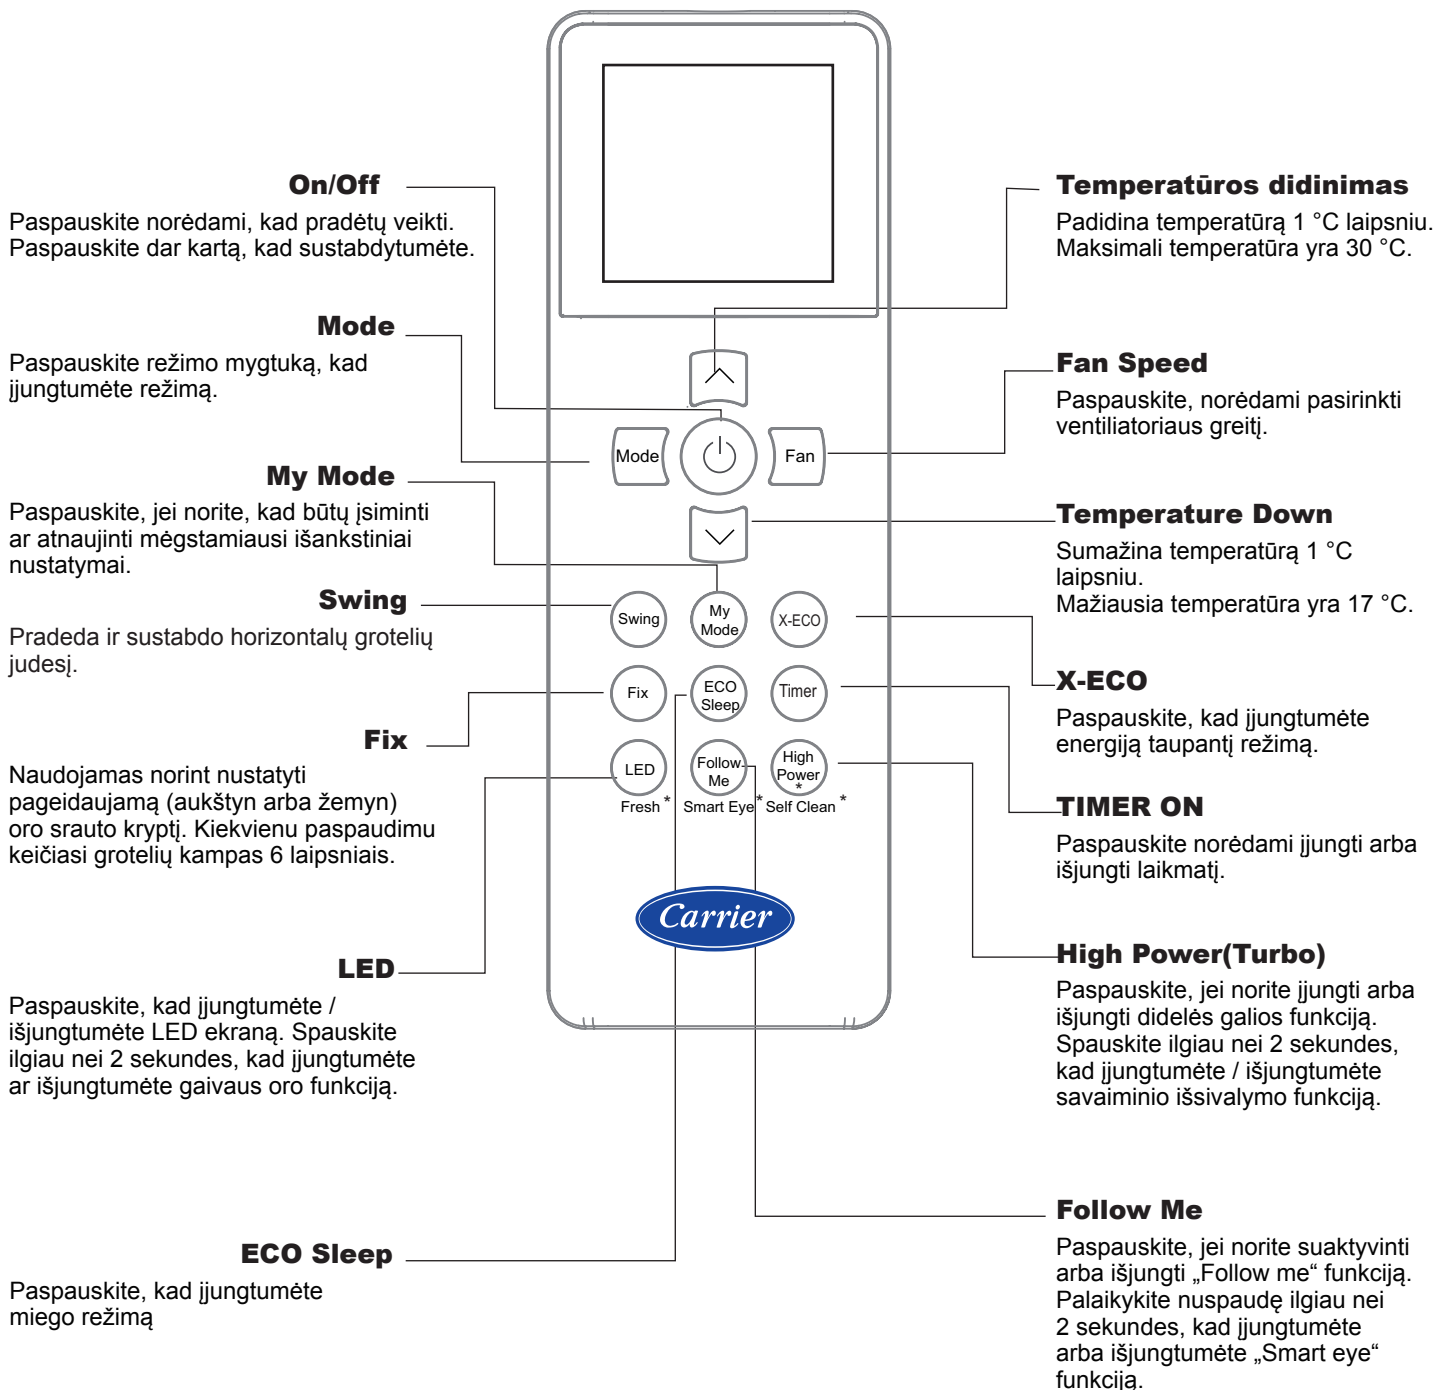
On/Off

Paspauskite norėdami, kad pradėtų veikti. Paspauskite dar kartą, kad sustabdytumėte.

Mode

Paspauskite režimo mygtuką, kad įjungtumėte režimą.

My Mode

Paspauskite, jei norite, kad būtų įsiminti ar atnaujinti mėgstamiausi išankstiniai nustatymai.

Swing

Pradeda ir sustabdo horizontalų grotelių judesį.

Fix

Naudojamas norint nustatyti pageidaujamą (aukštyn arba žemyn) oro srauto kryptį. Kiekvienu paspaudimu keičiasi grotelių kampas 6 laipsniais.

LED

Paspauskite, kad įjungtumėte / išjungtumėte LED ekraną. Spauskite ilgiau nei 2 sekundes, kad įjungtumėte ar išjungtumėte gaivaus oro funkciją.

ECO Sleep

Paspauskite, kad įjungtumėte miego režimą

Temperatūros didinimas

Padidina temperatūrą 1 °C laipsniu. Maksimali temperatūra yra 30 °C.

Fan Speed

Paspauskite, norėdami pasirinkti ventiliatoriaus greitį.

Temperature Down

Sumažina temperatūrą 1 °C laipsniu. Mažiausia temperatūra yra 17 °C.

X-ECO

Paspauskite, kad įjungtumėte energiją taupantį režimą.

TIMER ON

Paspauskite norėdami įjungti arba išjungti laikmatį.

High Power(Turbo)

Paspauskite, jei norite įjungti arba išjungti didelės galios funkciją. Spauskite ilgiau nei 2 sekundes, kad įjungtumėte / išjungtumėte savaiminio išsivalymo funkciją.

Follow Me

Paspauskite, jei norite suaktyvinti arba išjungti „Follow me“ funkciją. Palaikykite nuspaudę ilgiau nei 2 sekundes, kad įjungtumėte arba išjungtumėte „Smart eye“ funkciją.

Mode
Fan
Swing
My Mode
X-ECO
Fix
ECO Sleep
Timer
LED
Fresh *
Follow Me
Smart Eye *
High Power *
Self Clean *
Carrier